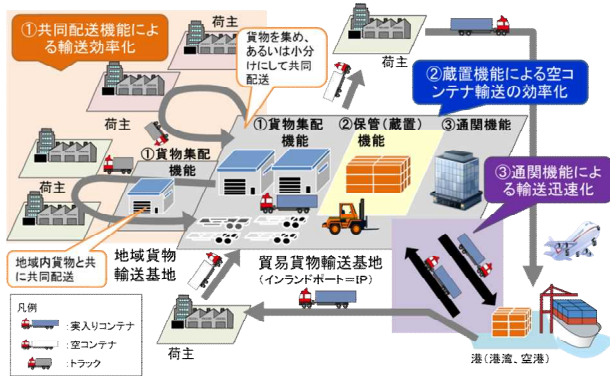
①共同配送機能による輸送効率化

荷主

貨物を集め、あるいは小分けにして共同配送

荷主

②蔵置機能による空コンテナ輸送の効率化

荷主

①貨物集配機能

①貨物集配機能

②保管（蔵置）機能

③通関機能

荷主

③通関機能による輸送迅速化

地域内貨物と共に共同配送

地域貨物輸送基地

貿易貨物輸送基地
（インランドポート＝IP）

凡例
:実入りコンテナ
:空コンテナ
:トラック

荷主

港（港湾、空港）